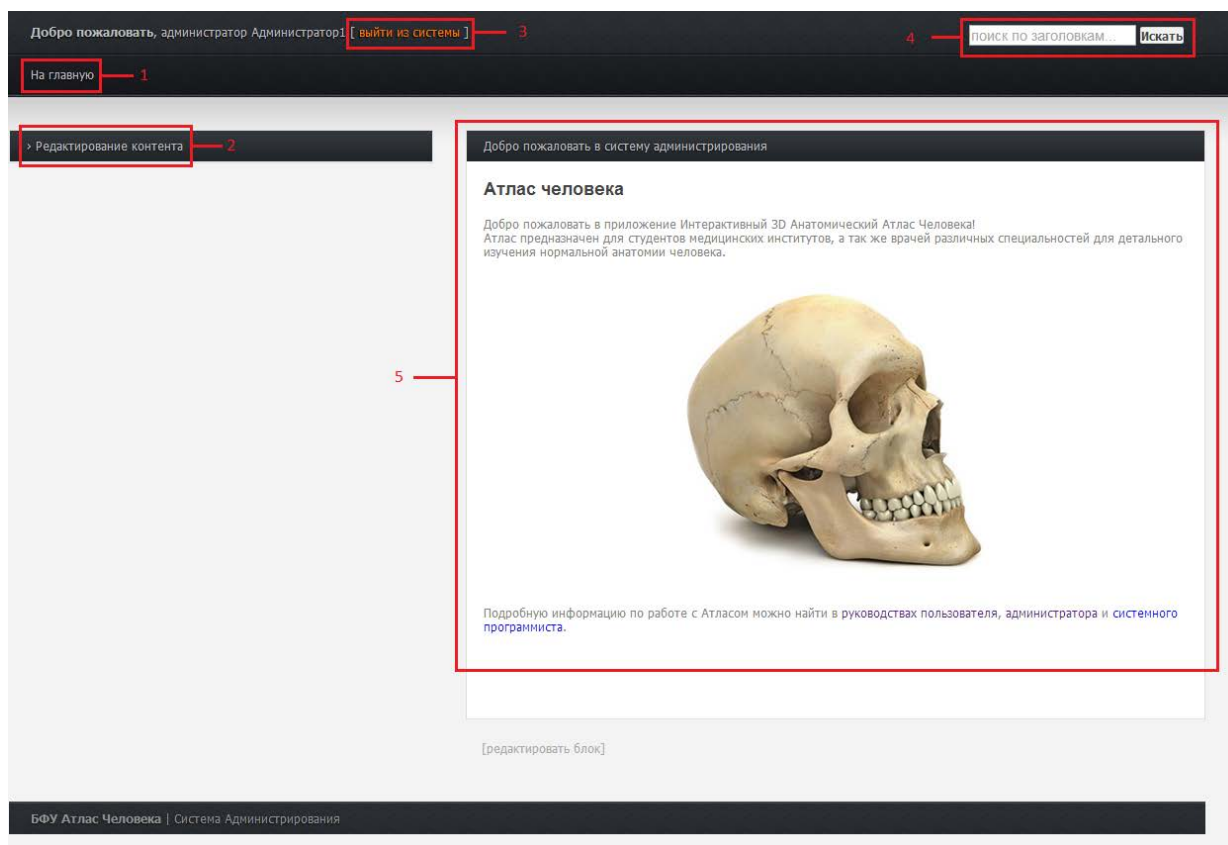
Добро пожаловать, администратор Администратор1 [ выйти из системы ] 3

4 поиск по заголовкам... Искать

На главную 1

› Редактирование контента 2

Добро пожаловать в систему администрирования

Атлас человека

Добро пожаловать в приложение Интерактивный 3D Анатомический Атлас Человека!
Атлас предназначен для студентов медицинских институтов, а так же врачей различных специальностей для детального изучения нормальной анатомии человека.

5

Подробную информацию по работе с Атласом можно найти в руководствах пользователя, администратора и системного программиста.

[редактировать блок]

БФУ Атлас Человека | Система Администрирования